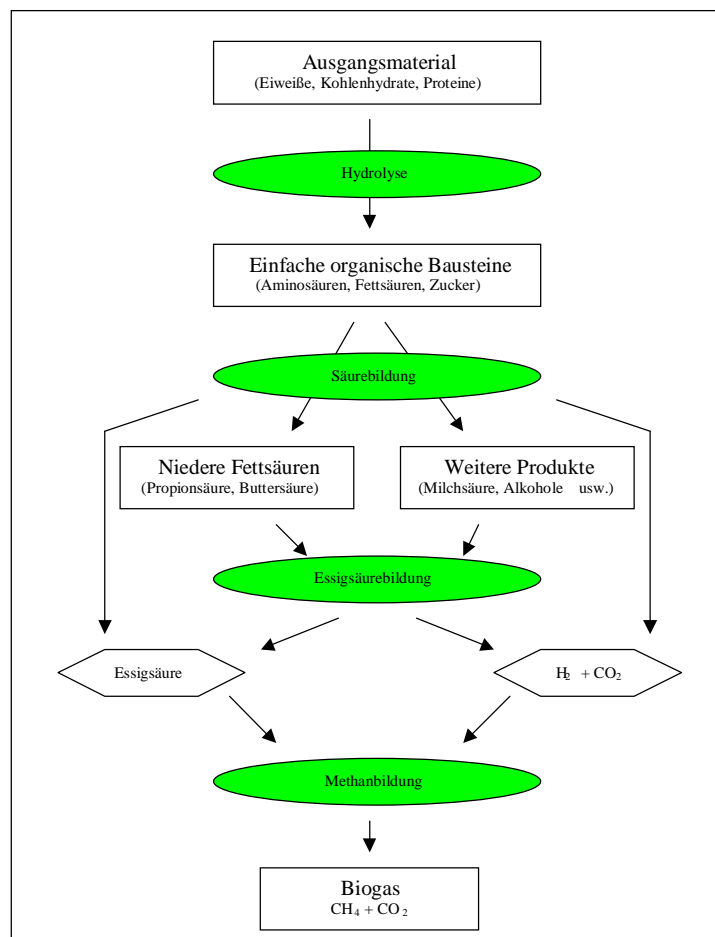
Ausgangsmaterial
(Eiweiße, Kohlenhydrate, Proteine)

Hydrolyse

Einfache organische Bausteine
(Aminosäuren, Fettsäuren, Zucker)

Säurebildung

Niedere Fettsäuren
(Propionsäure, Buttersäure)

Weitere Produkte
(Milchsäure, Alkohole usw.)

Essigsäurebildung

Essigsäure

$H_2 + CO_2$

Methanbildung

Biogas
$CH_4 + CO_2$